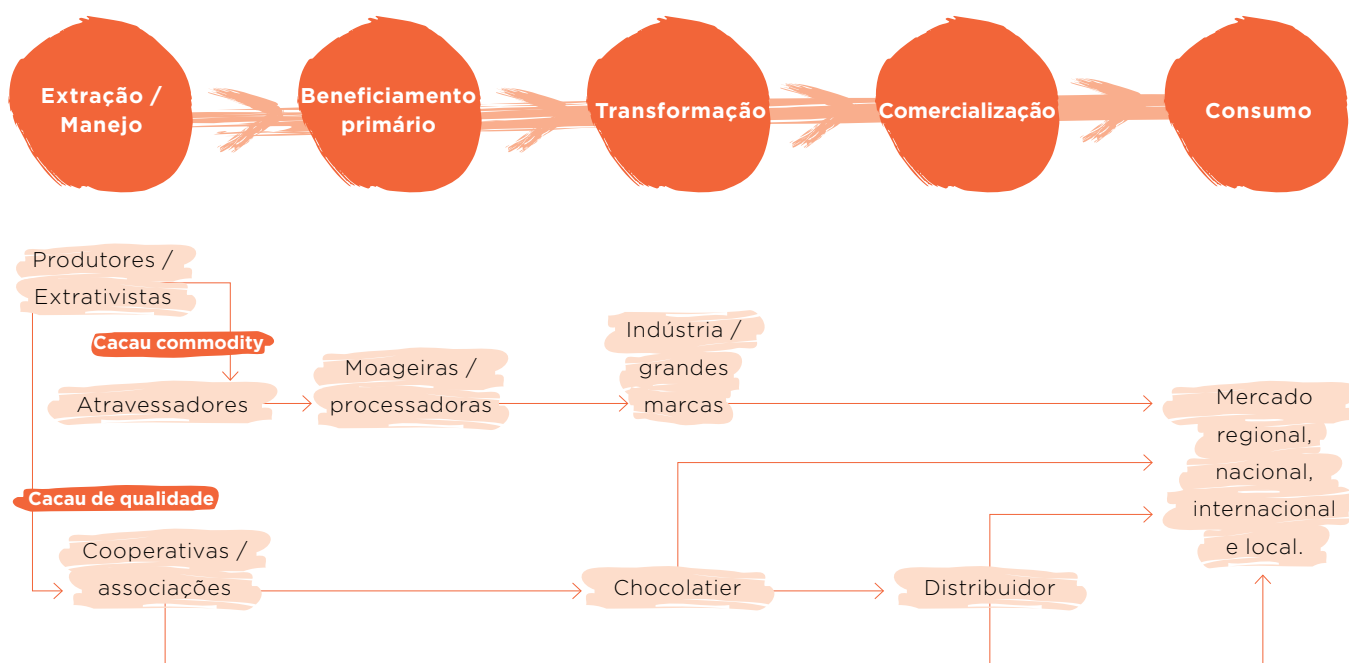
Extração / Manejo

Beneficiamento primário

Transformação

Comercialização

Consumo

Produtores / Extrativistas

Cacau commodity

Atravessadores

Moageiras / processadoras

Indústria / grandes marcas

Mercado regional, nacional, internacional e local.

Cacau de qualidade

Cooperativas / associações

Chocolatier

Distribuidor